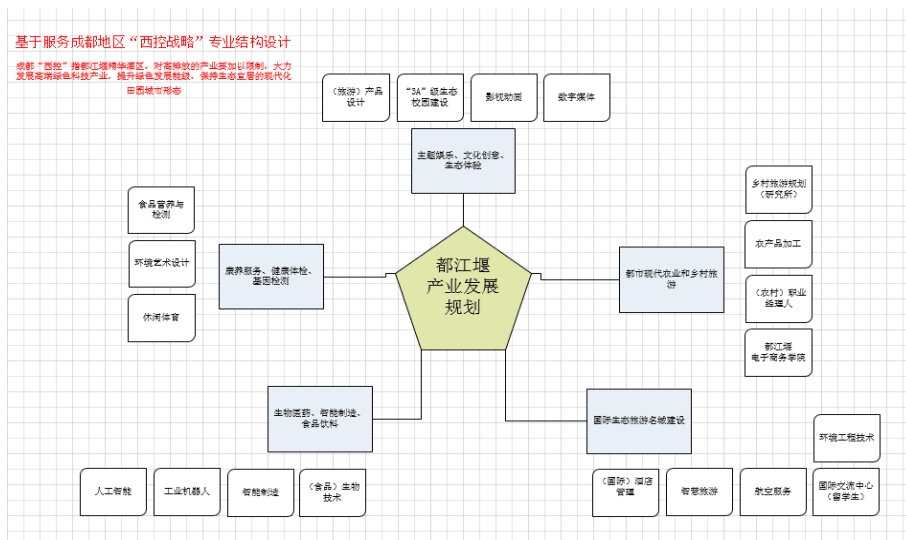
基于服务成都地区“西控战略”专业结构设计

成都“西控”指都江堰精华灌区，对高排放的产业要加以限制，大力发展高端绿色科技产业，提升绿色发展能级，保持生态宜居的现代化田园城市形态

（旅游）产品设计

“3A”级生态校园建设

影视动画

数字媒体

主题娱乐、文化创意、生态体验

食品营养与检测

环境艺术设计

休闲体育

康养服务、健康体检、基因检测

都江堰产业发展规划

乡村旅游规划（研究所）

农产品加工

（农村）职业经理人

都江堰电子商务学院

都市现代农业和乡村旅游

生物医药、智能制造、食品饮料

国际生态旅游名城建设

环境工程技术

人工智能

工业机器人

智能制造

（食品）生物技术

（国际）酒店管理

智慧旅游

航空服务

国际交流中心（留学生）